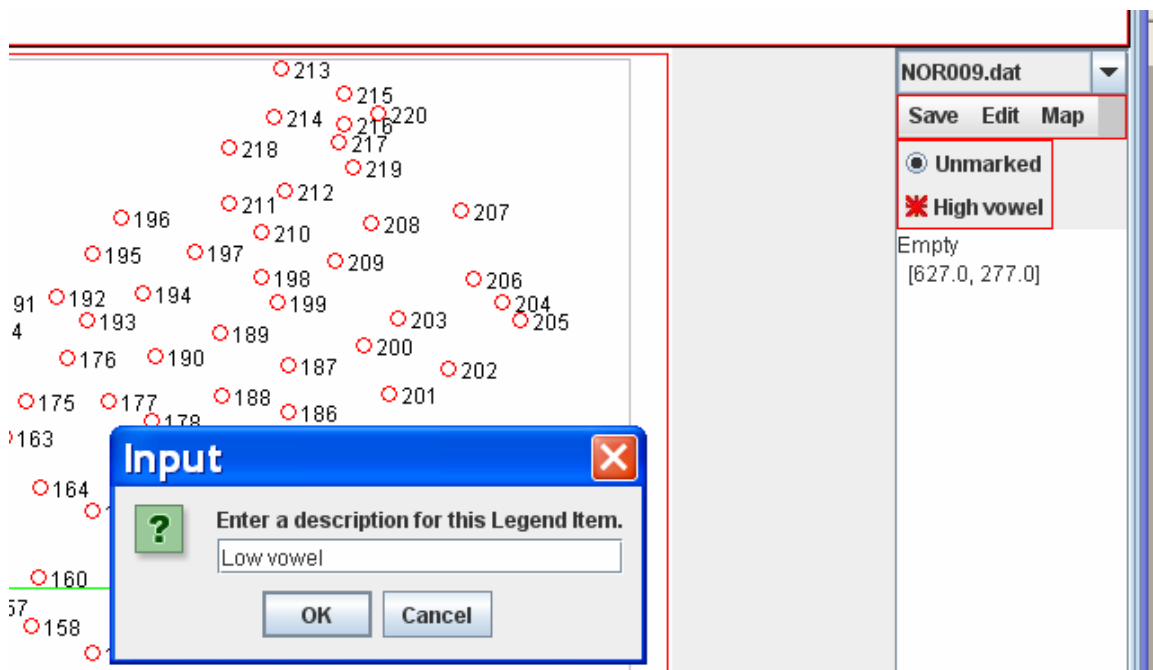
213
215
214
216
220
218
217
219
212
211
196
208
207
210
195
197
209
198
206
91
192
194
199
204
193
203
205
4
189
176
190
200
187
202
175
177
188
201
178
186
163
Input
164
?
Enter a description for this Legend Item.
Low vowel
160
OK
Cancel
57
158
NOR009.dat
Save
Edit
Map
Unmarked
High vowel
Empty
[627.0, 277.0]